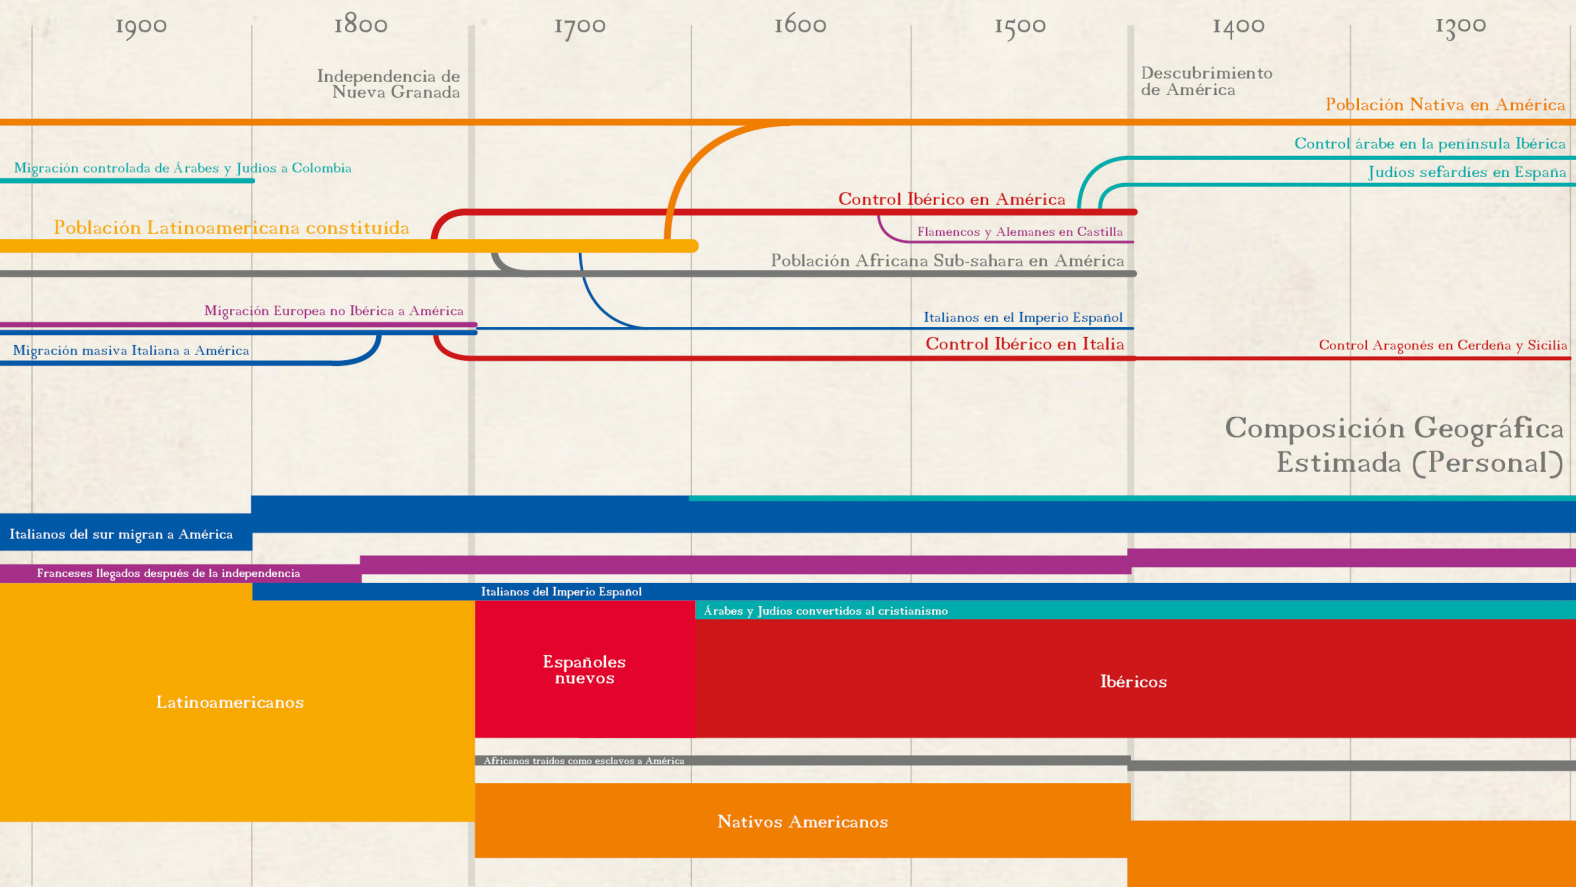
1900 1800 1700 1600 1500 1400 1300

Independencia de Nueva Granada

Descubrimiento de América

Población Nativa en América

Control árabe en la península Ibérica

Migración controlada de Árabes y Judíos a Colombia

Judíos sefardíes en Espana

Control Ibérico en América

Población Latinoamericana constituída

Flamencos y Alemanes en Castilla

Población Africana Sub-sahara en América

Migración Europea no Ibérica a América

Italianos en el Imperio Español

Migración masiva Italiana a América

Control Ibérico en Italia

Control Aragonés en Cerdeña y Sicilia

Composición Geográfica Estimada (Personal)

Italianos del sur migran a América

Franceses llegados después de la independencia

Italianos del Imperio Español

Árabes y Judíos convertidos al cristianismo

Españoles nuevos

Ibéricos

Latinoamericanos

Africanos traídos como esclavos a América

Nativos Americanos